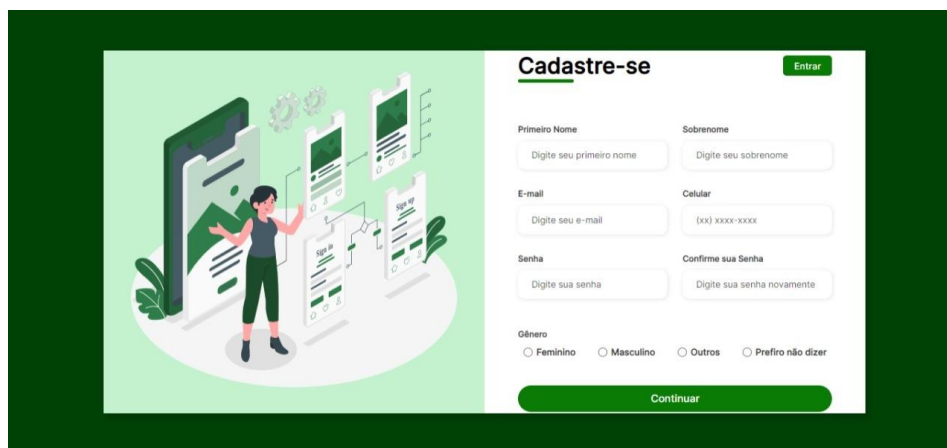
Sign in

Sign up

Cadastre-se

Entrar

Primeiro Nome
Digite seu primeiro nome

Sobrenome
Digite seu sobrenome

E-mail
Digite seu e-mail

Celular
(xx) xxxx-xxxx

Senha
Digite sua senha

Confirme sua Senha
Digite sua senha novamente

Gênero
○ Feminino ○ Masculino ○ Outros ○ Prefiro não dizer

Continuar